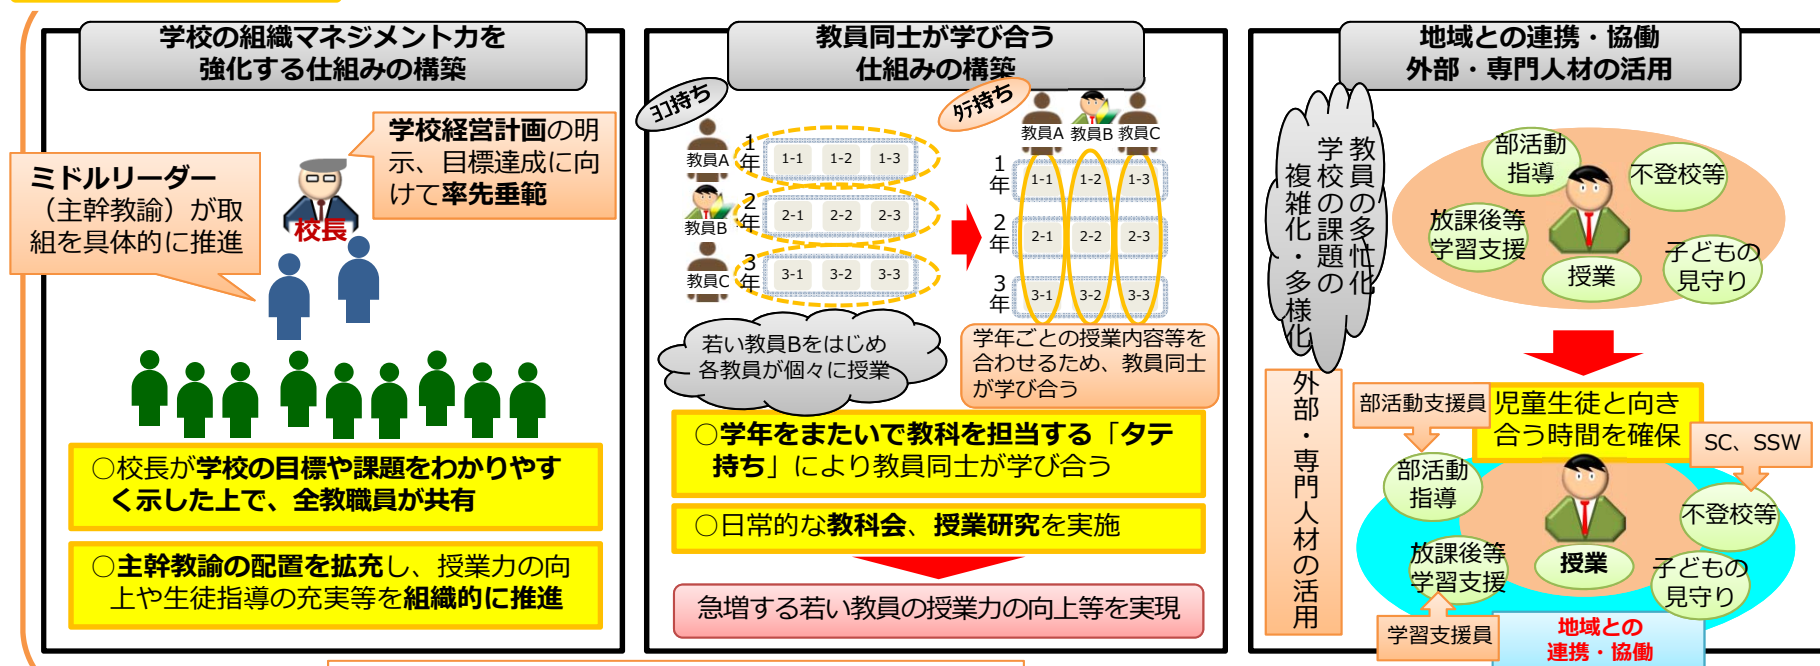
学校の組織マネジメント力を
強化する仕組みの構築

学校経営計画の明示、目標達成に向けて率先垂範

ミドルリーダー（主幹教諭）が取組を具体的に推進

校長

○校長が学校の目標や課題をわかりやすく示した上で、全教職員が共有

○主幹教諭の配置を拡充し、授業力の向上や生徒指導の充実等を組織的に推進

教員同士が学び合う
仕組みの構築

ヨコ持ち

教員A
教員B
教員C

1年
2年
3年

| 1-1 | 1-2 | 1-3 |
|---|---|---|
| 2-1 | 2-2 | 2-3 |
| 3-1 | 3-2 | 3-3 |

若い教員Bをはじめ各教員が個々に授業

タテ持ち

教員A 教員B 教員C

1年
2年
3年

| 1-1 | 1-2 | 1-3 |
|---|---|---|
| 2-1 | 2-2 | 2-3 |
| 3-1 | 3-2 | 3-3 |

学年ごとの授業内容等を合わせるため、教員同士が学び合う

○学年をまたいで教科を担当する「タテ持ち」により教員同士が学び合う

○日常的な教科会、授業研究を実施

急増する若い教員の授業力の向上等を実現

地域との連携・協働
外部・専門人材の活用

教員の多忙化
学校の課題の複雑化・多様化

部活動指導
不登校等
放課後等学習支援
授業
子どもの見守り

外部・専門人材の活用

部活動支援員
児童生徒と向き合う時間を確保
SC、SSW

部活動指導
不登校等
放課後等学習支援
授業
子どもの見守り

学習支援員
地域との連携・協働